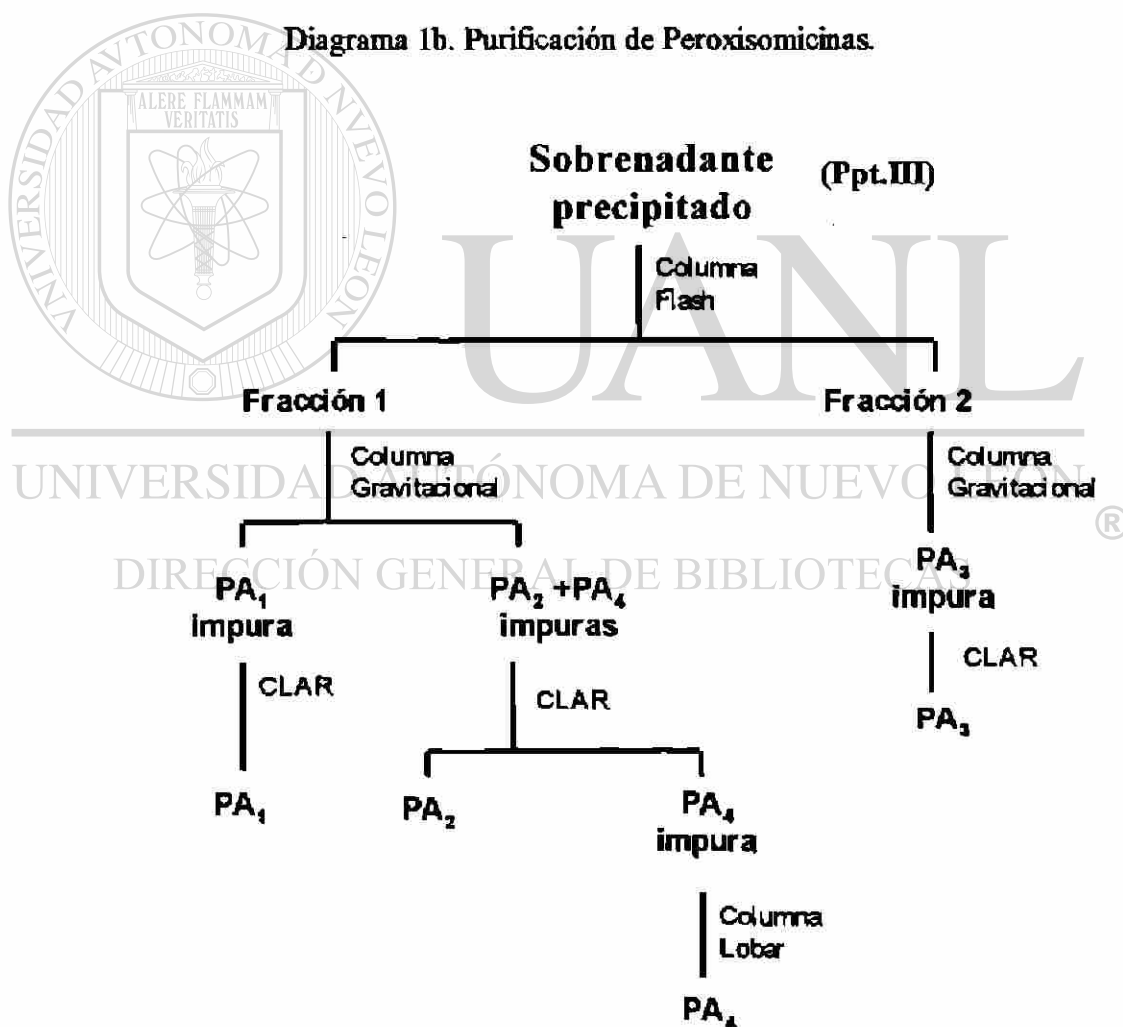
Diagrama 1b. Purificación de Peroxisomicinas.

UNIVERSIDAD AUTÓNOMA DE NUEVO LEÓN
ALERE FLAMMAM VERITATIS

Sobrenadante precipitado (Ppt.III)

Columna Flash

Fracción 1

Fracción 2

Columna Gravitacional

Columna Gravitacional

$PA_1$ impura

$PA_2$ +$PA_4$ impuras

$PA_3$ impura

CLAR

CLAR

CLAR

$PA_3$

$PA_1$

$PA_2$

$PA_4$ impura

Columna Lobar

$PA_4$

UANL

UNIVERSIDAD AUTÓNOMA DE NUEVO LEÓN ®

DIRECCIÓN GENERAL DE BIBLIOTECAS